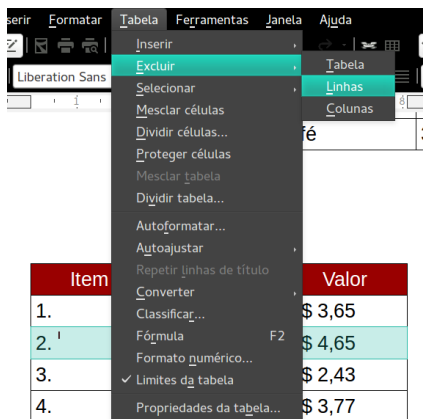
serir Formatar Tabela Ferramentas Janela Ajuda

Liberation Sans

Inserir
Excluir
Selecionar
Mesclar células
Dividir células...
Proteger células
Mesclar tabela
Dividir tabela...
Autoformatar...
Autoajustar
Repetir linhas de título
Converter
Classificar...
Fórmula F2
Formato numérico...
Limites da tabela
Propriedades da tabela...

Tabela
Linhas
Colunas

fé

| Item | Valor |
|---|---|
| 1. | $ 3,65 |
| 2. | $ 4,65 |
| 3. | $ 2,43 |
| 4. | $ 3,77 |